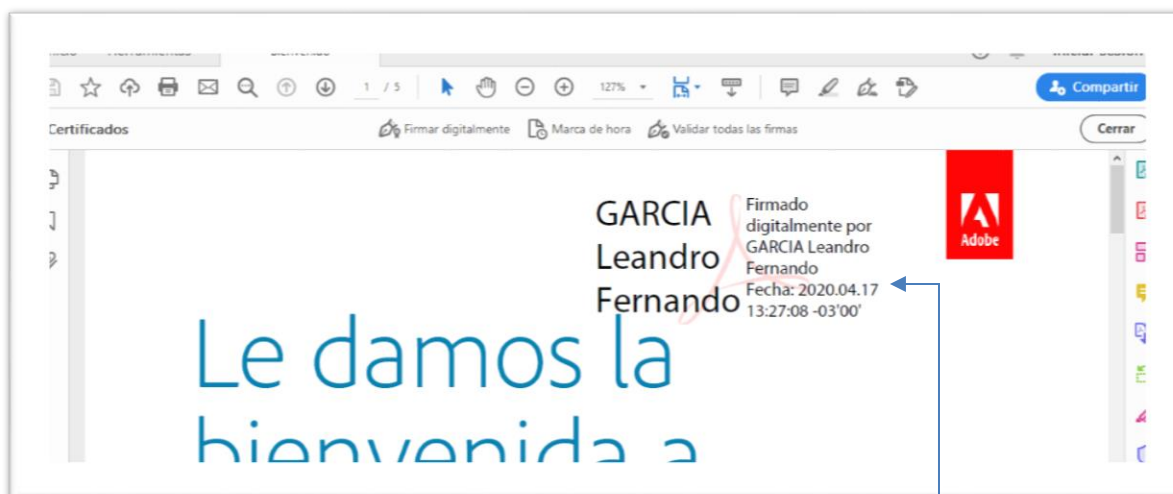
1 / 5

127%

Compartir

Certificados

Firmar digitalmente

Marca de hora

Validar todas las firmas

Cerrar

GARCIA Leandro Fernando

Firmado digitalmente por GARCIA Leandro Fernando
Fecha: 2020.04.17 13:27:08 -03'00'

Adobe

Le damos la bienvenida a